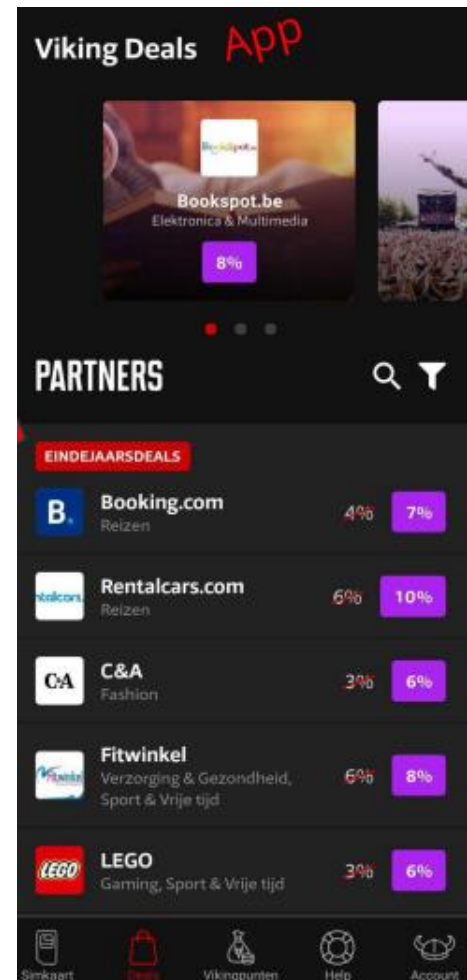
Viking Deals App

Bookspot.be
Bookspot.be
Elektronica & Multimedia
8%

PARTNERS

EINDEJAARSDEALS

B.
Booking.com
Reizen
4%
7%

rentalcars
Rentalcars.com
Reizen
6%
10%

C&A
C&A
Fashion
3%
6%

Fitwinkel
Fitwinkel
Verzorging & Gezondheid, Sport & Vrije tijd
6%
8%

LEGO
LEGO
Gaming, Sport & Vrije tijd
3%
6%

Simkaart
Deals
Vikingpunten
Help
Account